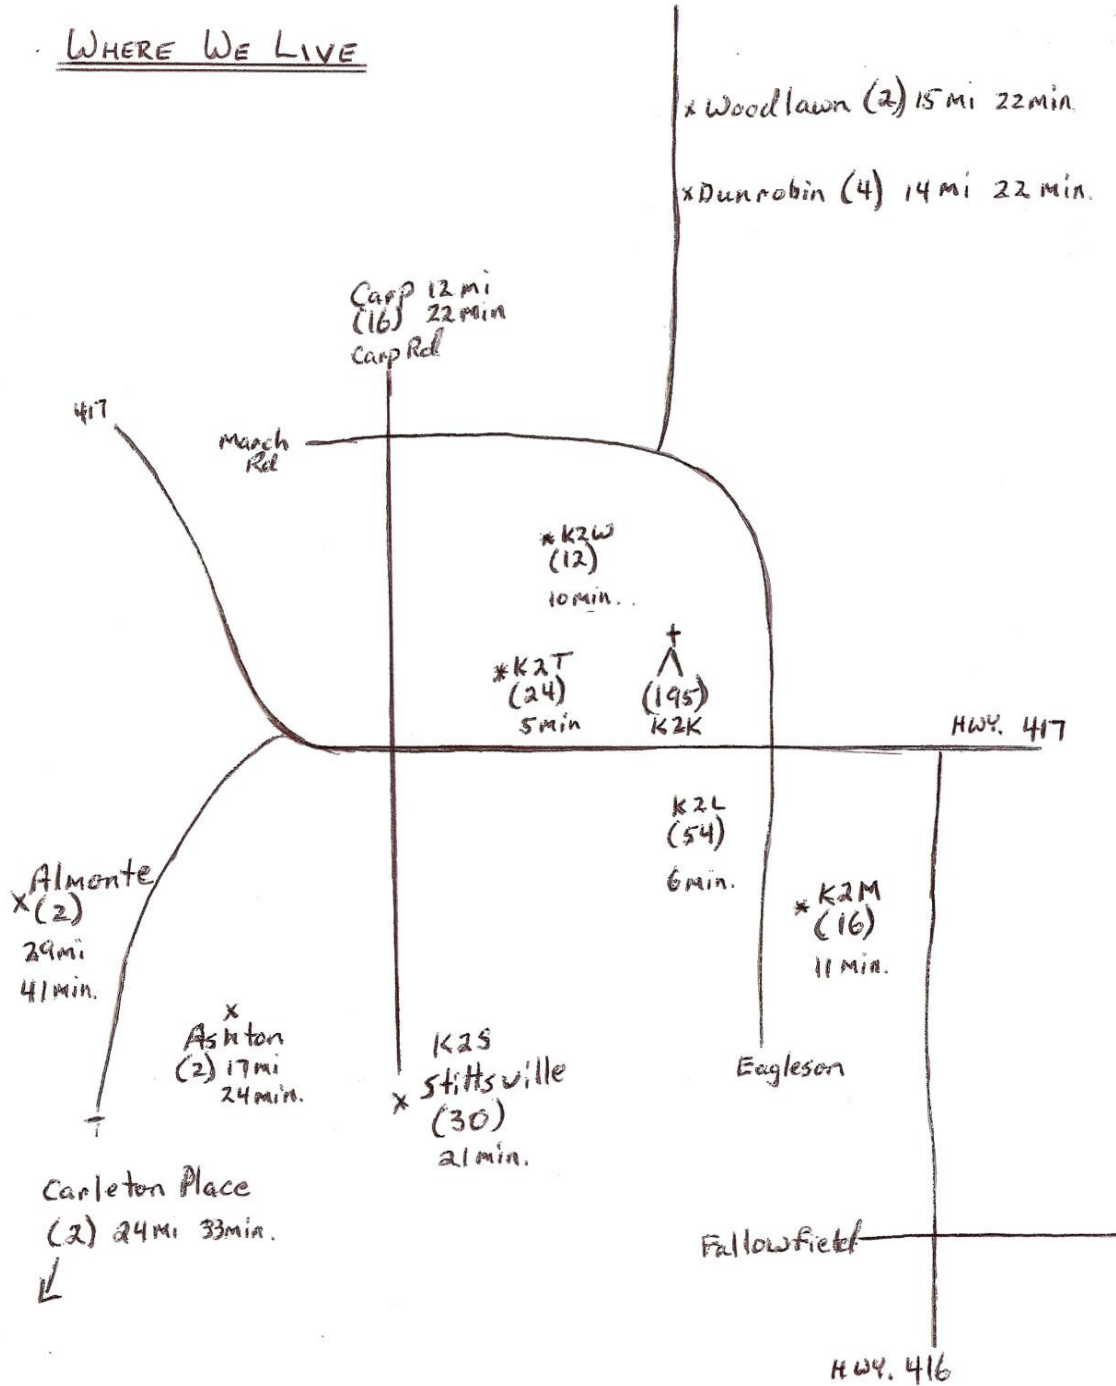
WHERE WE LIVE

x Woodlawn (2) 15 mi 22 min.

x Dunrobin (4) 14 mi 22 min.

Carp 12 mi (16) 22 min

Carp Rd

417

March Rd

* K2W (12) 10 min.

* K2T (24) 5 min

(195) K2K

HWY. 417

K2L (54) 6 min.

x Almonte (2) 29 mi 41 min.

* K2M (16) 11 min.

x Ashton (2) 17 mi 24 min.

K2S x Stittsville (30) 21 min.

Eagleson

Carleton Place (2) 24 mi 33 min.

Fallowfield

HWY. 416